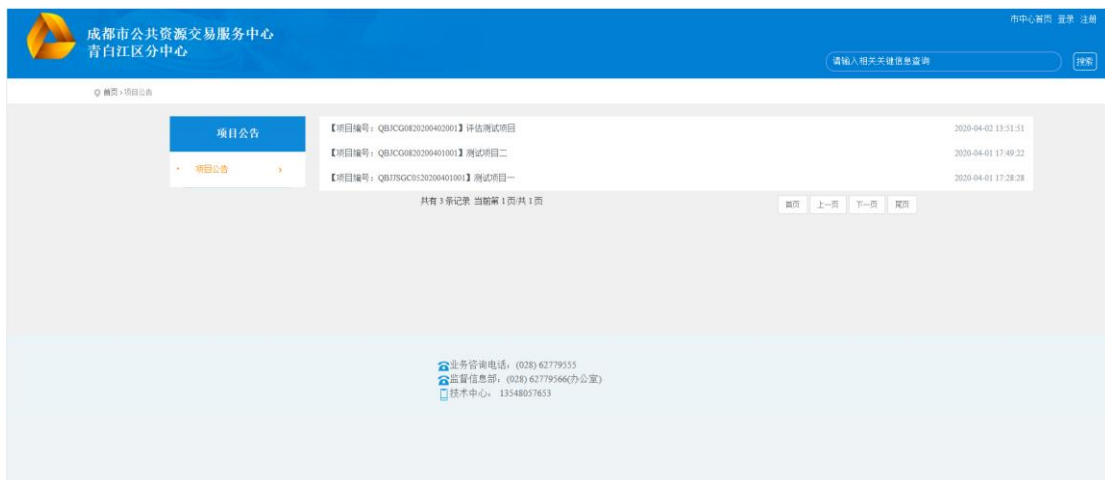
成都市公共资源交易服务中心
青白江区分中心

市中心首页 登录 注册

请输入相关关键信息查询 搜索

首页 > 项目公告

项目公告

项目公告 ›

【项目编号：QBJCG0820200402001】评估测试项目 2020-04-02 13:51:51

【项目编号：QBJCG0820200401001】测试项目二 2020-04-01 17:49:22

【项目编号：QBJSGC0520200401001】测试项目一 2020-04-01 17:28:28

共有 3 条记录 当前第 1 页/共 1 页

首页 上一页 下一页 尾页

业务咨询电话：(028) 62779555
监督信息部：(028) 62779566(办公室)
技术中心：13548057653